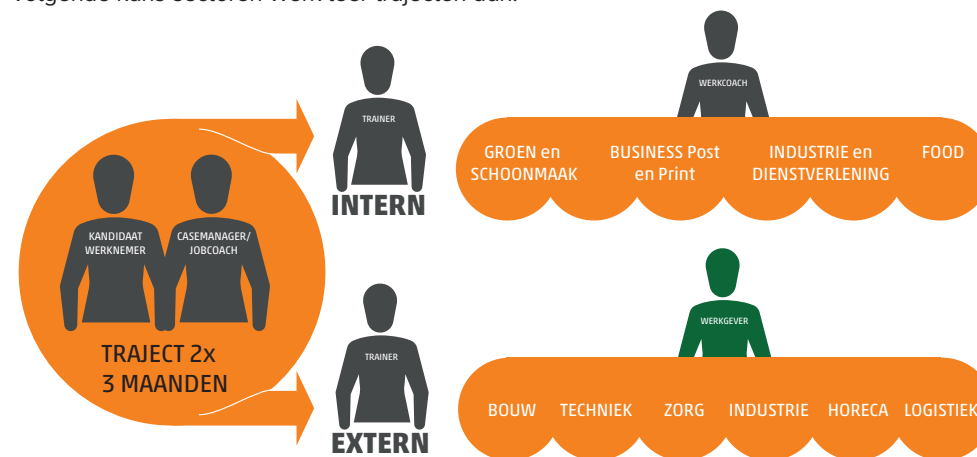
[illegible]

KANDIDAAT WERKNEMER

CASEMANAGER/ JOBCOACH

TRAJECT 2x 3 MAANDEN

TRAINER

INTERN

WERKCOACH

GROEN en SCHOONMAAK

BUSINESS Post en Print

INDUSTRIE en DIENSTVERLENING

FOOD

TRAINER

EXTERN

WERKGEVER

BOUW

TECHNIEK

ZORG

INDUSTRIE

HORECA

LOGISTIEK